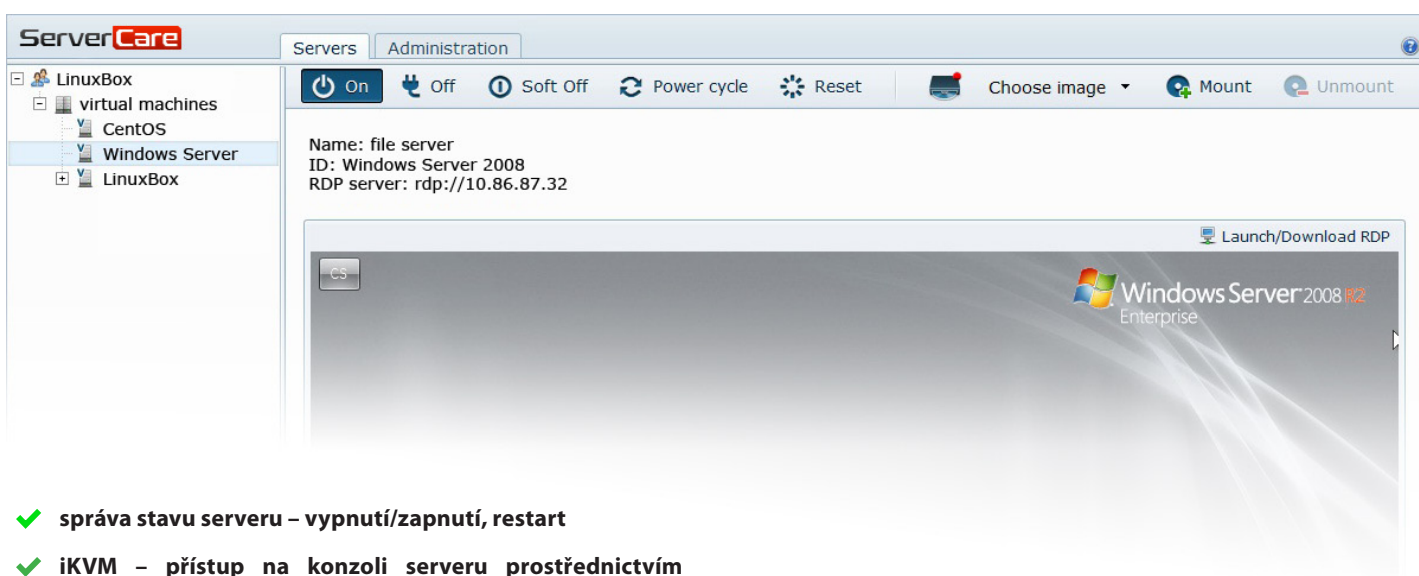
ServerCare

Servers | Administration

LinuxBox
virtual machines
CentOS
Windows Server
LinuxBox

On | Off | Soft Off | Power cycle | Reset | Choose image | Mount | Unmount

Name: file server
ID: Windows Server 2008
RDP server: rdp://10.86.87.32

Launch/Download RDP

CS

Windows Server 2008 R2
Enterprise

správa stavu serveru – vypnutí/zapnutí, restart

iKVM – přístup na konzoli serveru prostřednictvím